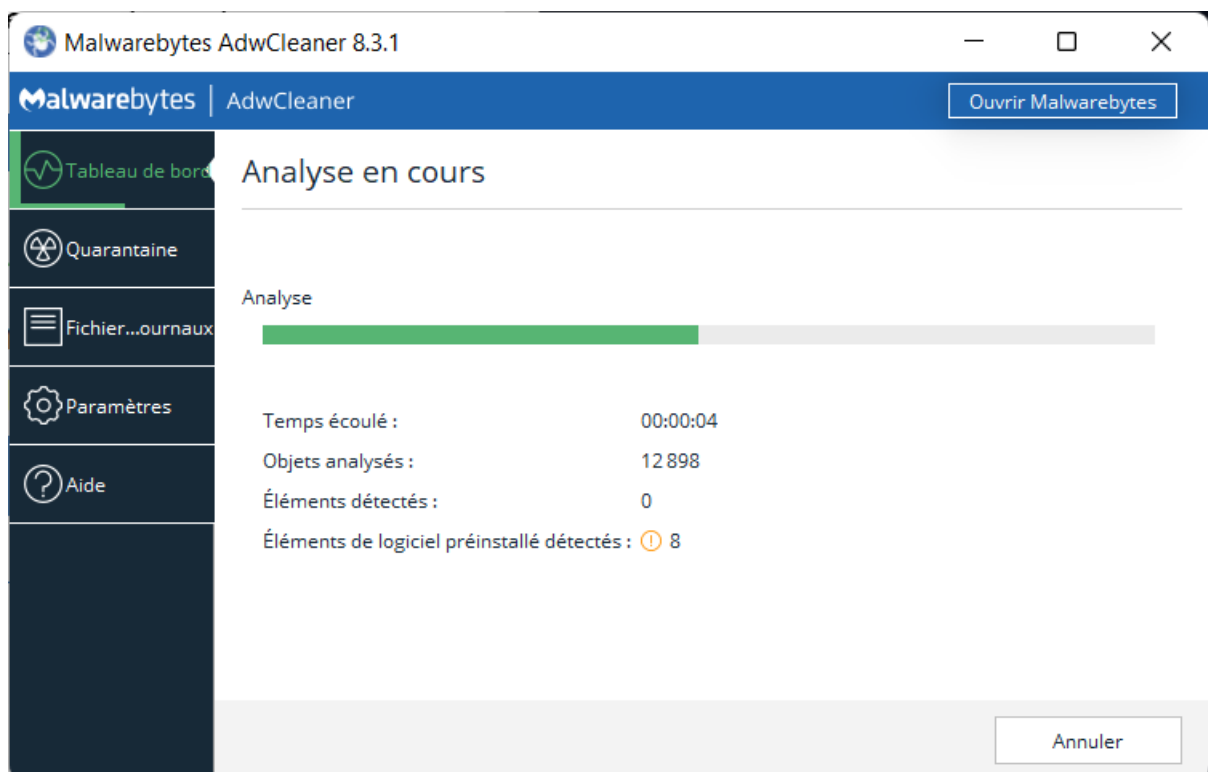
Malwarebytes AdwCleaner 8.3.1

Malwarebytes | AdwCleaner

Ouvrir Malwarebytes

Tableau de bord

Quarantaine

Fichier...ournaux

Paramètres

Aide

Analyse en cours

Analyse

Temps écoulé : 00:00:04

Objets analysés : 12 898

Éléments détectés : 0

Éléments de logiciel préinstallé détectés : 8

Annuler